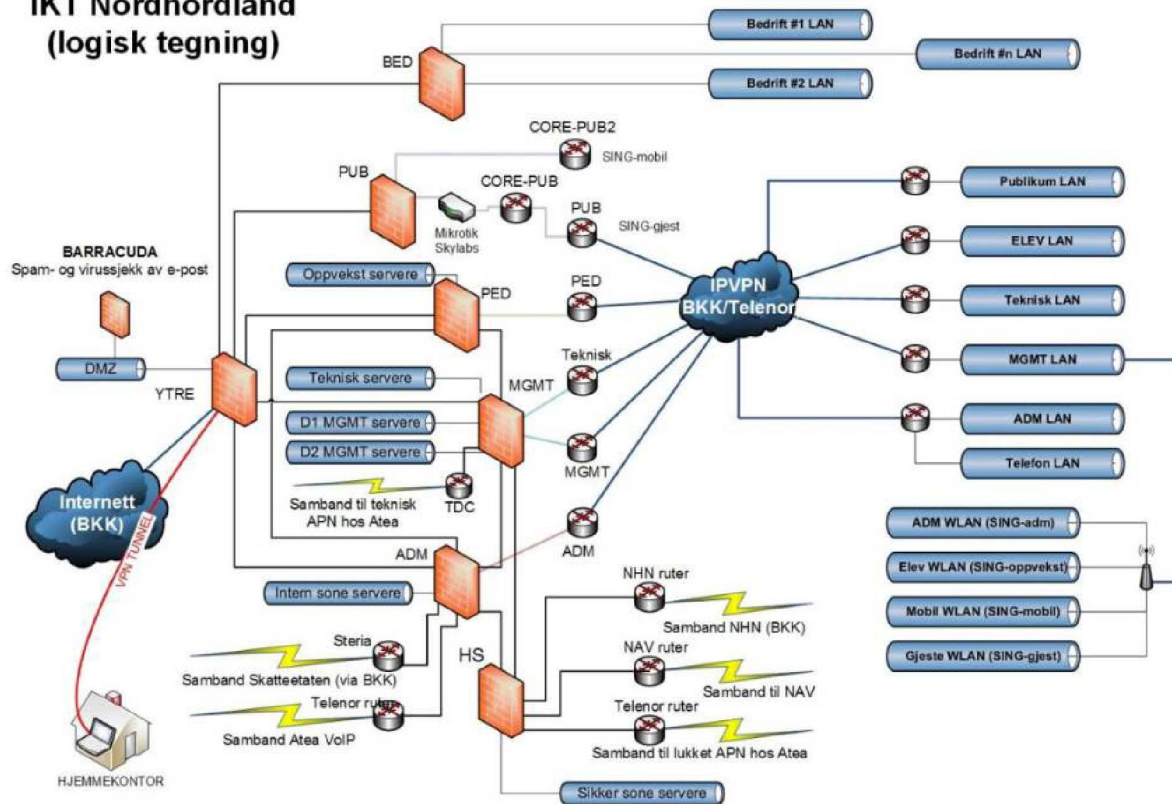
IKT Nordhordland
(logisk tegning)

BED
Bedrift #1 LAN
Bedrift #n LAN
Bedrift #2 LAN

CORE-PUB2
SING-mobil
PUB
CORE-PUB
Mikrotik Skylabs
PUB
SING-gjest

Publikum LAN
ELEV LAN
Teknisk LAN
MGMT LAN
ADM LAN
Telefon LAN

IPVPN
BKK/Telenor

BARRACUDA
Spam- og virussjekk av e-post

Oppvekst servere
PED
PED

DMZ
YTRE

Teknisk
Teknisk servere
MGMT
D1 MGMT servere
D2 MGMT servere
MGMT
TDC
Samband til teknisk APN hos Atea

Internett (BKK)
VPN TUNNEL

ADM
ADM

ADM WLAN (SING-adm)
Elev WLAN (SING-oppvekst)
Mobil WLAN (SING-mobil)
Gjeste WLAN (SING-gjest)

Intern sone servere
NHN ruter
Samband NHN (BKK)
Steria
HS
NAV ruter
Samband Skatteetaten (via BKK)
Samband til NAV
Telenor ruter
Telenor ruter
Samband Atea VoIP
Samband til lukket APN hos Atea

HJEMMEKONTOR
Sikker sone servere